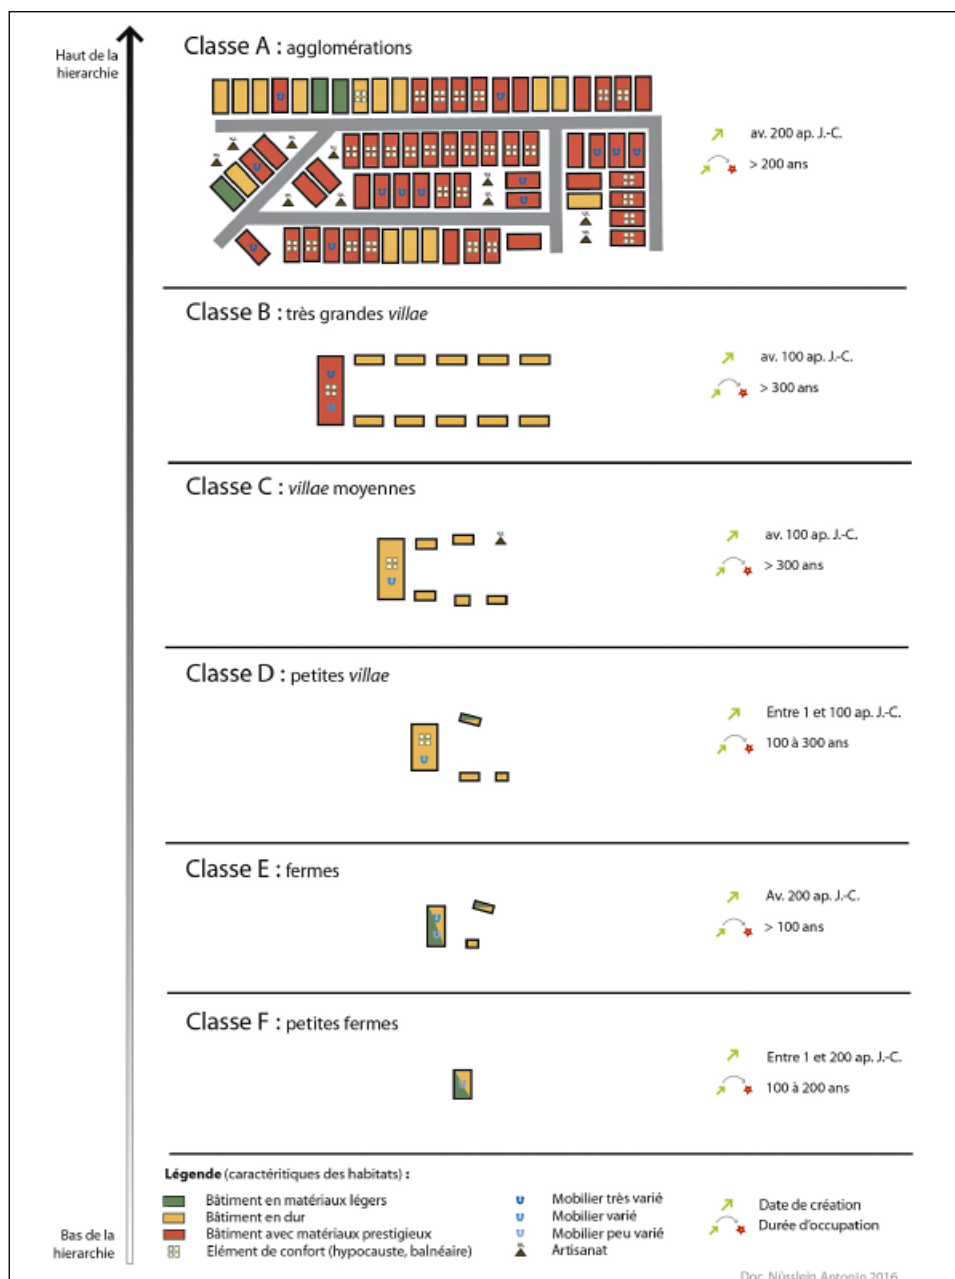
Haut de la hierarchie

Classe A : agglomérations

av. 200 ap. J.-C.

> 200 ans

Classe B : très grandes *villae*

av. 100 ap. J.-C.

> 300 ans

Classe C : *villae* moyennes

av. 100 ap. J.-C.

> 300 ans

Classe D : petites *villae*

Entre 1 et 100 ap. J.-C.

100 à 300 ans

Classe E : fermes

Av. 200 ap. J.-C.

> 100 ans

Classe F : petites fermes

Entre 1 et 200 ap. J.-C.

100 à 200 ans

Bas de la hierarchie

**Légende** (caractéritiques des habitats) :

Bâtiment en matériaux légers
Bâtiment en dur
Bâtiment avec matériaux prestigieux
Elément de confort (hypocauste, balnéaire)

Mobilier très varié
Mobilier varié
Mobilier peu varié
Artisanat

Date de création
Durée d'occupation

Doc. Nüsslein Antonin 2016